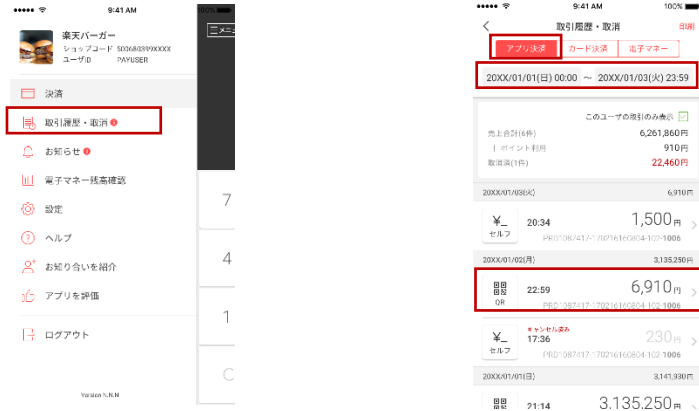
9:41 AM

楽天バーガー
ショップコード 5006803999XXXX
ユーザID PAYUSER

決済
取引履歴・取消
お知らせ
電子マネー残高確認
設定
ヘルプ
お知り合いを紹介
アプリを評価
ログアウト

Version N.N.N

メニュー
7
4
1
C

9:41 AM 100%
取引履歴・取消 印刷
アプリ決済 カード決済 電子マネー
20XX/01/01(日) 00:00 〜 20XX/01/03(火) 23:59

このユーザの取引のみ表示
売上合計(6件) 6,261,860円
ポイント利用 910円
取消済(1件) 22,460円

20XX/01/03(火) 6,910円
¥ セルフ 20:34 1,500円
PRD1087417-170216160804-102-1006

20XX/01/02(月) 3,135,250円
QR 22:59 6,910円
PRD1087417-170216160804-102-1006

キャンセル済み
¥ セルフ 17:36 230円
PRD1087417-170216160804-102-1006

20XX/01/01(日) 3,141,930円
21:14 3,135,250円